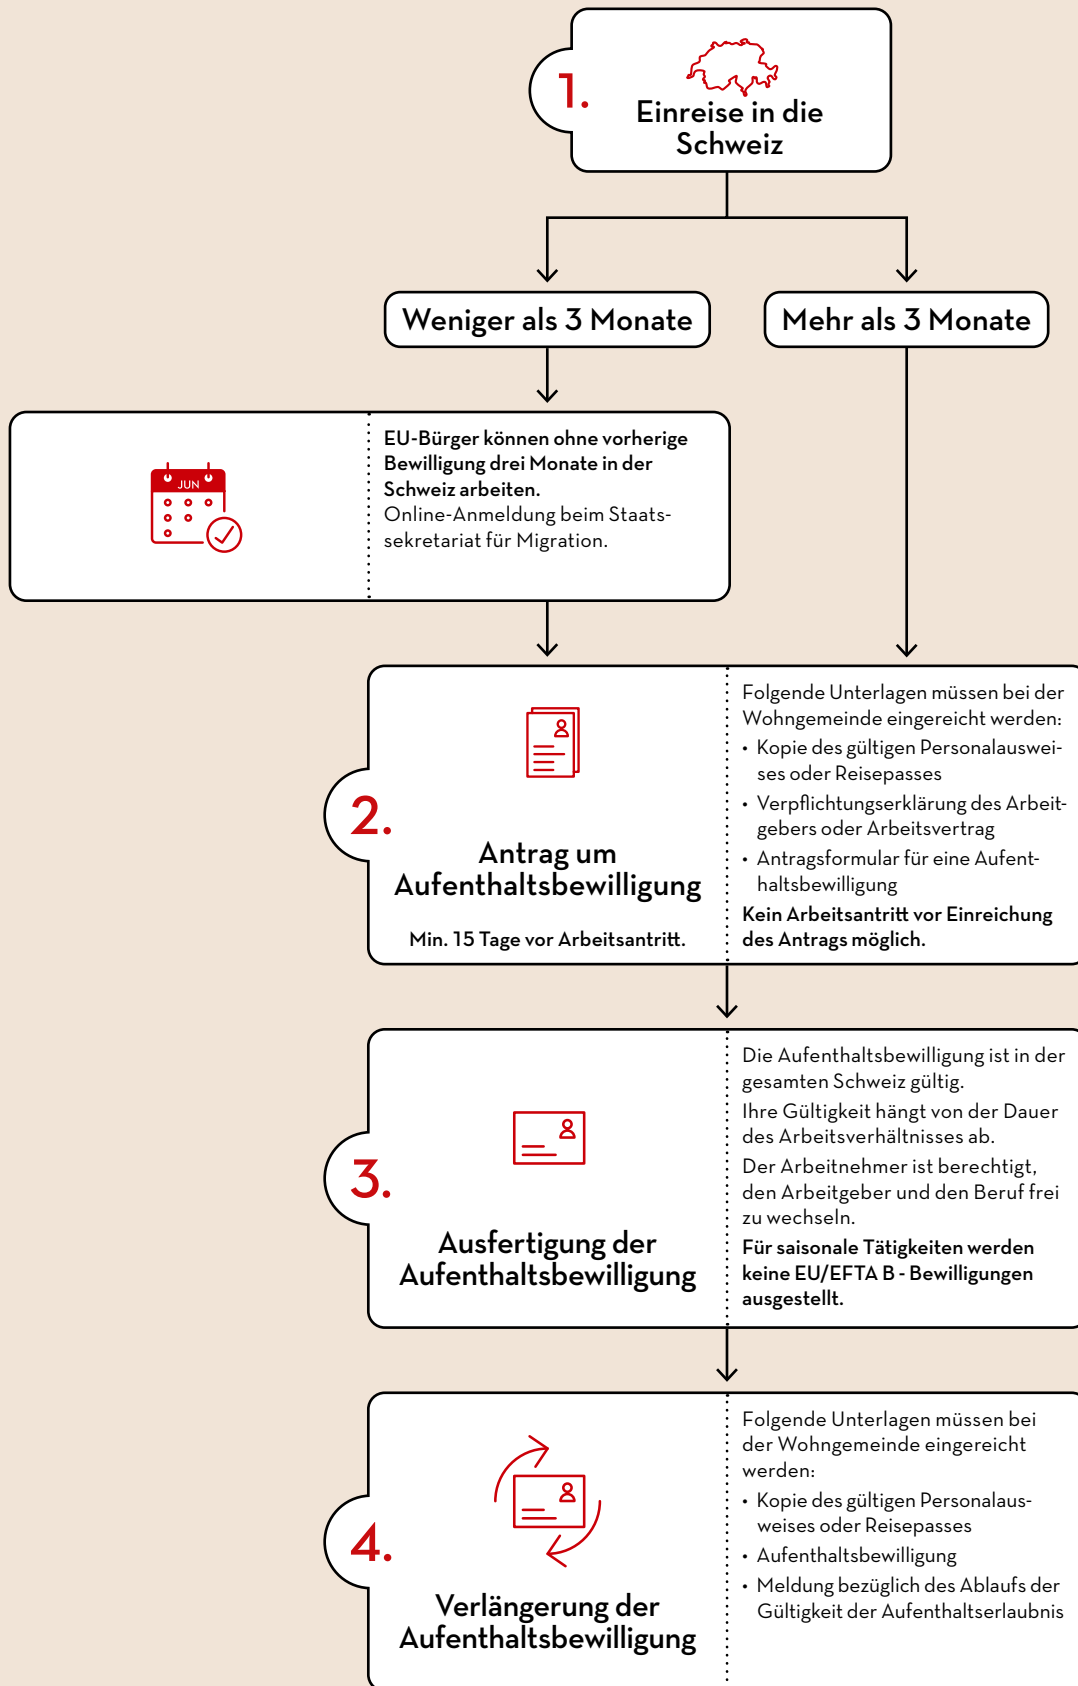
1. Einreise in die Schweiz

Weniger als 3 Monate

Mehr als 3 Monate

JUN

EU-Bürger können ohne vorherige Bewilligung drei Monate in der Schweiz arbeiten.
Online-Anmeldung beim Staatssekretariat für Migration.

2. Antrag um Aufenthaltsbewilligung

Min. 15 Tage vor Arbeitsantritt.

Folgende Unterlagen müssen bei der Wohngemeinde eingereicht werden:
• Kopie des gültigen Personalausweises oder Reisepasses
• Verpflichtungserklärung des Arbeitgebers oder Arbeitsvertrag
• Antragsformular für eine Aufenthaltsbewilligung
Kein Arbeitsantritt vor Einreichung des Antrags möglich.

3. Ausfertigung der Aufenthaltsbewilligung

Die Aufenthaltsbewilligung ist in der gesamten Schweiz gültig.
Ihre Gültigkeit hängt von der Dauer des Arbeitsverhältnisses ab.
Der Arbeitnehmer ist berechtigt, den Arbeitgeber und den Beruf frei zu wechseln.
Für saisonale Tätigkeiten werden keine EU/EFTA B - Bewilligungen ausgestellt.

4. Verlängerung der Aufenthaltsbewilligung

Folgende Unterlagen müssen bei der Wohngemeinde eingereicht werden:
• Kopie des gültigen Personalausweises oder Reisepasses
• Aufenthaltsbewilligung
• Meldung bezüglich des Ablaufs der Gültigkeit der Aufenthaltserlaubnis